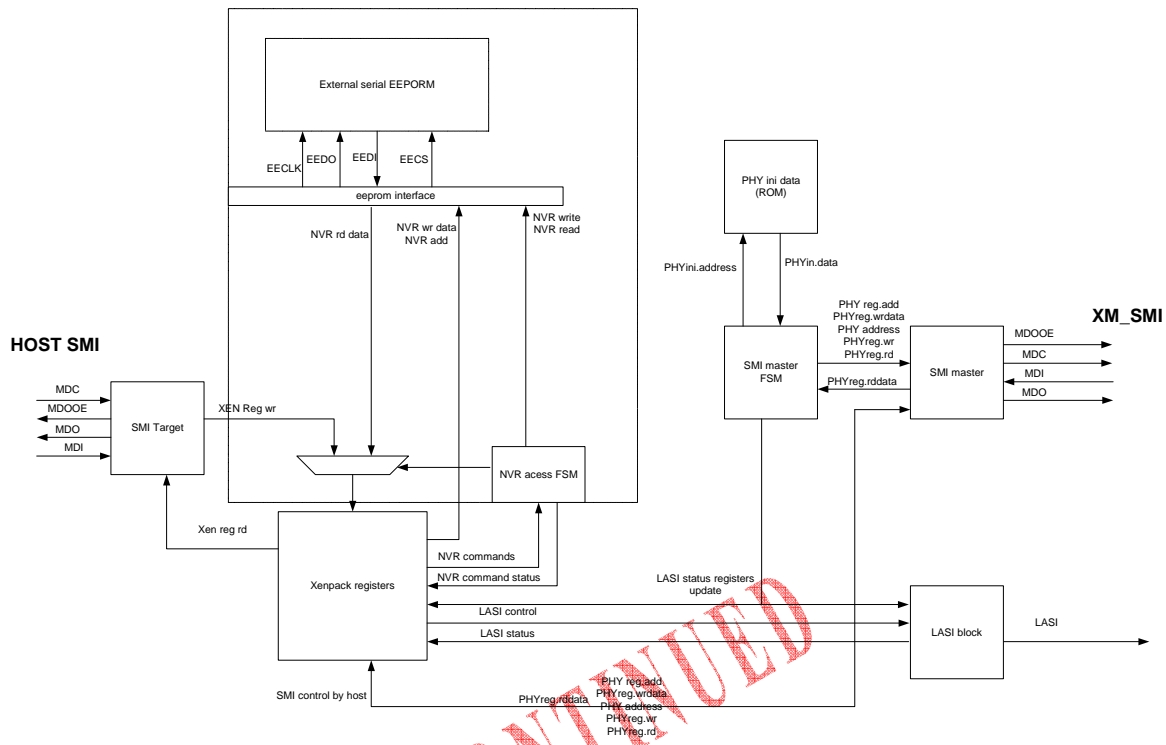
External serial EEPORM

EECLK
EEDO
EEDI
EECS

eeprom interface

NVR rd data
NVR wr data
NVR add
NVR write
NVR read

PHY ini data
(ROM)

PHYini.address
PHYin.data

PHY reg.add
PHYreg.wrdata
PHY address
PHYreg.wr
PHYreg.rd

XM_SMI

HOST SMI

SMI master
FSM

SMI master

MDOOE
MDC
MDI
MDO

PHYreg.rddata

MDC
MDOOE
MDO
MDI

SMI Target

XEN Reg wr

NVR acess FSM

Xen reg rd

Xenpack registers

NVR commands
NVR command status

LASI status registers
update

LASI control
LASI status

LASI block

LASI

SMI control by host

PHYreg.rddata

PHY reg.add
PHYreg.wrdata
PHY address
PHYreg.wr
PHYreg.rd

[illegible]NTINUED